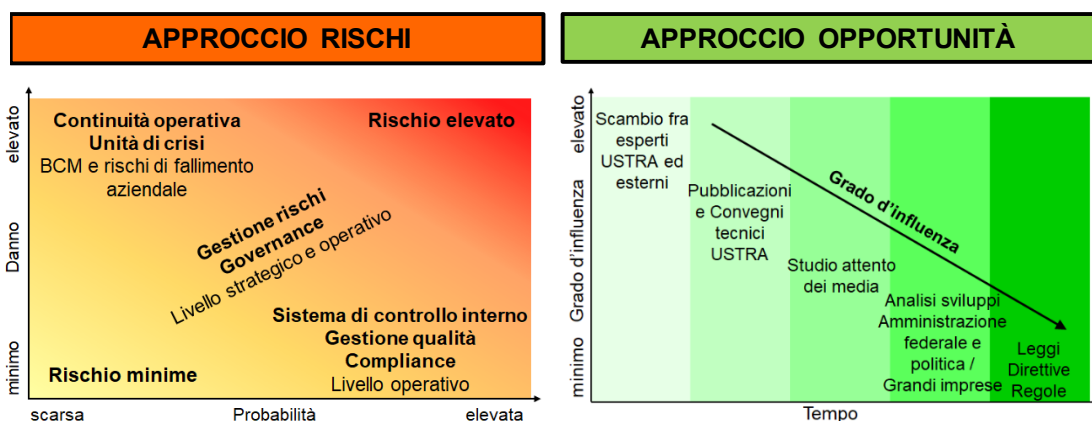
APPROCCIO RISCHI

elevato
Danno
minimo

Continuità operativa
Unità di crisi
BCM e rischi di fallimento aziendale

Rischio elevato

Gestione rischi
Governance
Livello strategico e operativo

Sistema di controllo interno
Gestione qualità
Compliance
Livello operativo

Rischio minime

scarsa
Probabilità
elevata

APPROCCIO OPPORTUNITÀ

elevato
Grado d'influenza
minimo

Scambio fra esperti USTRA ed esterni

Pubblicazioni e Convegni tecnici USTRA

Grado d'influenza

Studio attento dei media

Analisi sviluppi Amministrazione federale e politica / Grandi imprese

Leggi Direttive Regole

Tempo